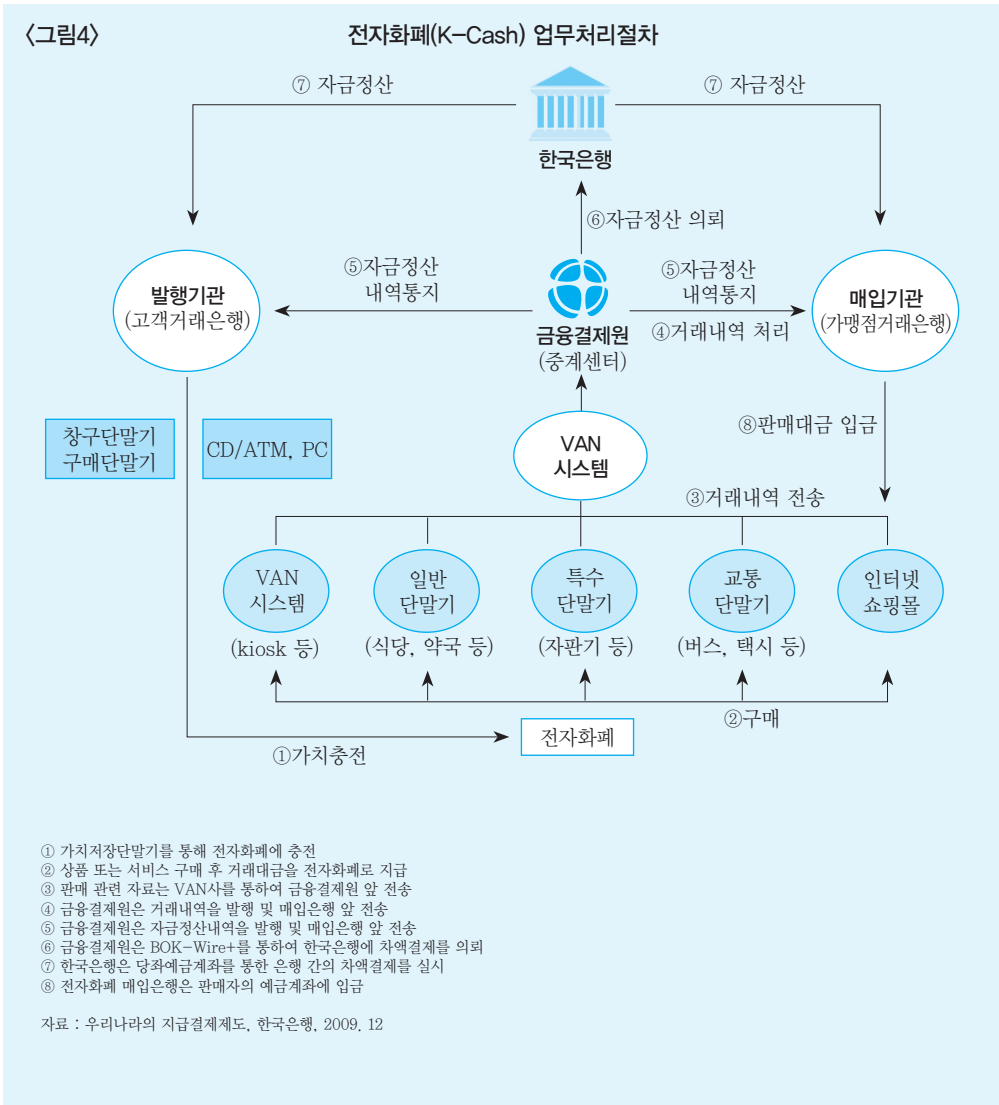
〈그림4〉 전자화폐(K-Cash) 업무처리절차

⑦ 자금정산

⑦ 자금정산

한국은행

⑥자금정산 의뢰

⑤자금정산 내역통지

⑤자금정산 내역통지

발행기관 (고객거래은행)

금융결제원 (중계센터)

④거래내역 처리

매입기관 (가맹점거래은행)

창구단말기 구매단말기

CD/ATM, PC

VAN 시스템

⑧판매대금 입금

③거래내역 전송

VAN 시스템 (kiosk 등)

일반 단말기 (식당, 약국 등)

특수 단말기 (자판기 등)

교통 단말기 (버스, 택시 등)

인터넷 쇼핑몰

②구매

전자화폐

①가치충전

① 가치저장단말기를 통해 전자화폐에 충전
② 상품 또는 서비스 구매 후 거래대금을 전자화폐로 지급
③ 판매 관련 자료는 VAN사를 통하여 금융결제원 앞 전송
④ 금융결제원은 거래내역을 발행 및 매입은행 앞 전송
⑤ 금융결제원은 자금정산내역을 발행 및 매입은행 앞 전송
⑥ 금융결제원은 BOK-Wire+를 통하여 한국은행에 차액결제를 의뢰
⑦ 한국은행은 당좌예금계좌를 통한 은행 간의 차액결제를 실시
⑧ 전자화폐 매입은행은 판매자의 예금계좌에 입금

자료 : 우리나라의 지급결제제도, 한국은행, 2009. 12